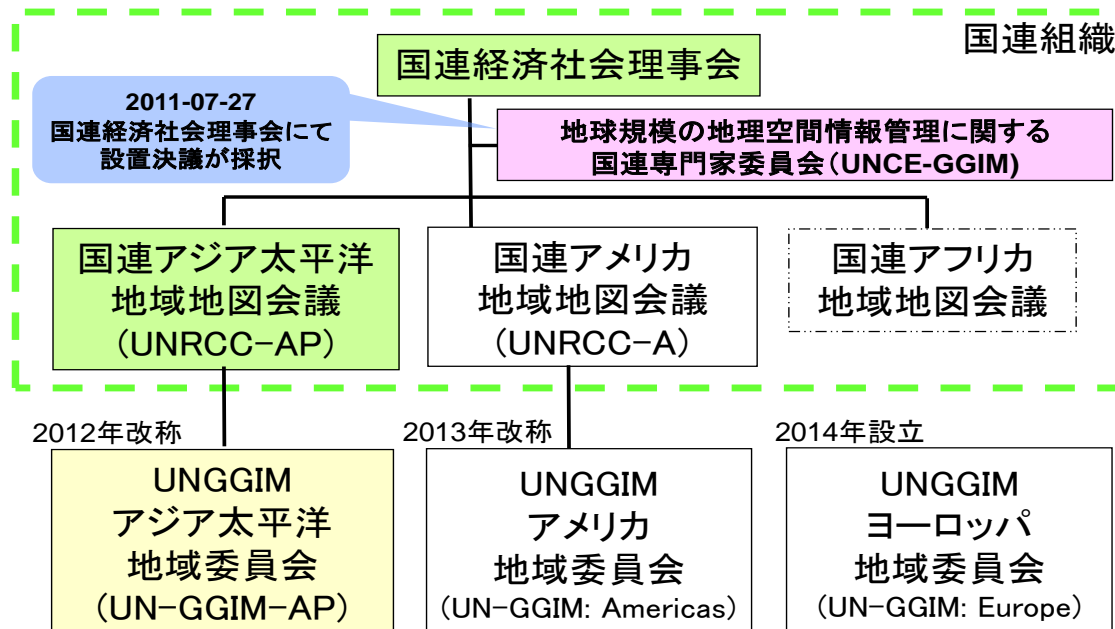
国連組織

国連経済社会理事会

2011-07-27
国連経済社会理事会にて
設置決議が採択

地球規模の地理空間情報管理に関する
国連専門家委員会（UNCE-GGIM）

国連アジア太平洋
地域地図会議
（UNRCC-AP）

国連アメリカ
地域地図会議
（UNRCC-A）

国連アフリカ
地域地図会議

2012年改称

UNGGIM
アジア太平洋
地域委員会
（UN-GGIM-AP）

2013年改称

UNGGIM
アメリカ
地域委員会
（UN-GGIM: Americas）

2014年設立

UNGGIM
ヨーロッパ
地域委員会
（UN-GGIM: Europe）